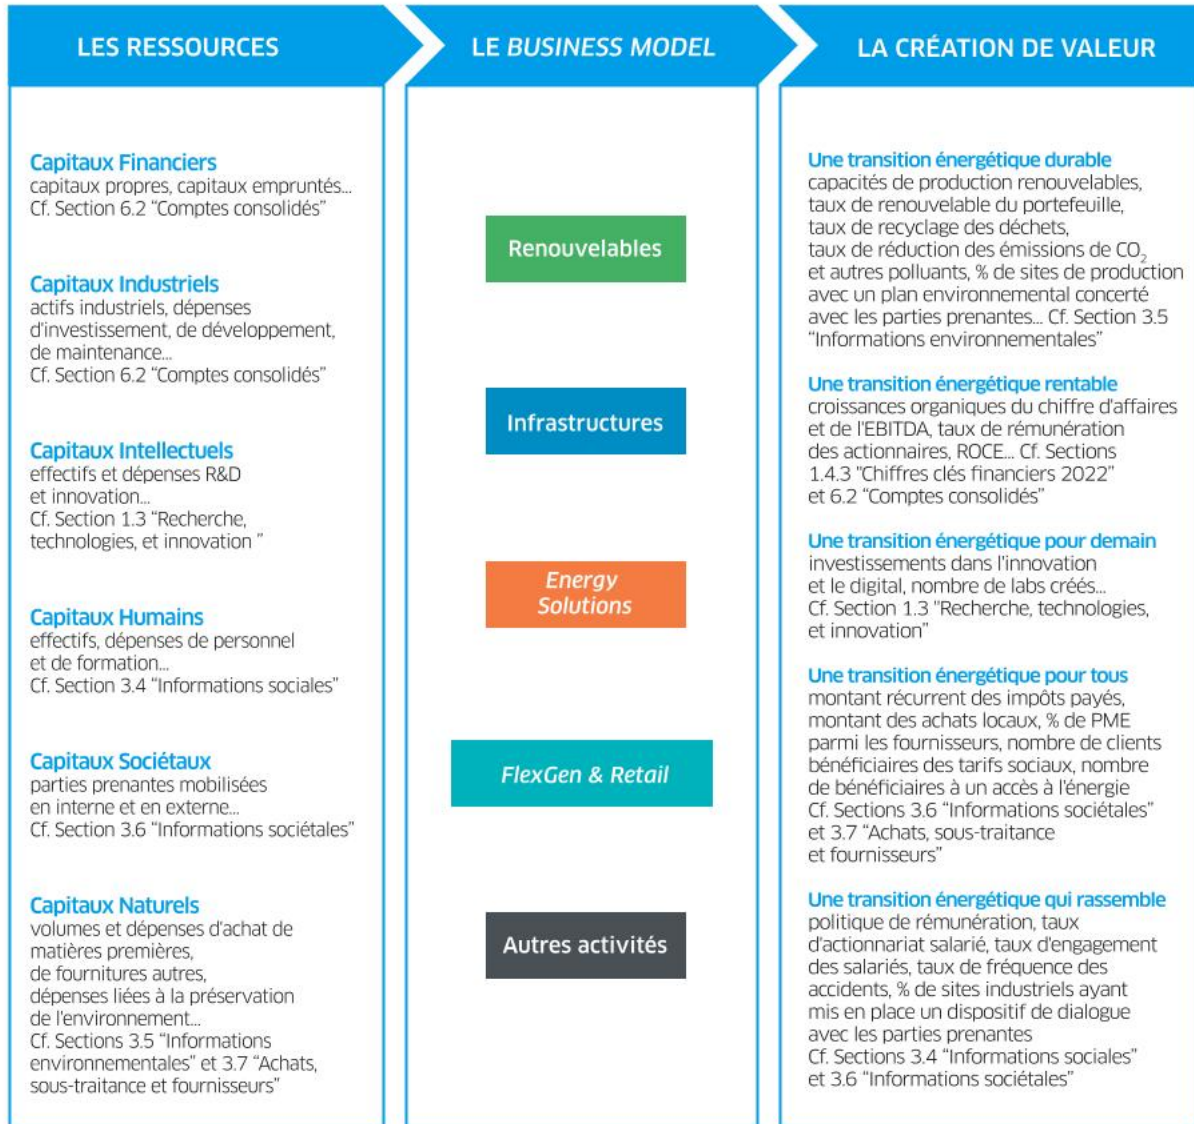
LES RESSOURCES

Capitaux Financiers
capitaux propres, capitaux empruntés... Cf. Section 6.2 "Comptes consolidés"

Capitaux Industriels
actifs industriels, dépenses d'investissement, de développement, de maintenance... Cf. Section 6.2 "Comptes consolidés"

Capitaux Intellectuels
effectifs et dépenses R&D et innovation... Cf. Section 1.3 "Recherche, technologies, et innovation "

Capitaux Humains
effectifs, dépenses de personnel et de formation... Cf. Section 3.4 "Informations sociales"

Capitaux Sociétaux
parties prenantes mobilisées en interne et en externe... Cf. Section 3.6 "Informations sociétales"

Capitaux Naturels
volumes et dépenses d'achat de matières premières, de fournitures autres, dépenses liées à la préservation de l'environnement... Cf. Sections 3.5 "Informations environnementales" et 3.7 "Achats, sous-traitance et fournisseurs"

LE BUSINESS MODEL

Renouvelables

Infrastructures

Energy Solutions

FlexGen & Retail

Autres activités

LA CRÉATION DE VALEUR

Une transition énergétique durable
capacités de production renouvelables, taux de renouvelable du portefeuille, taux de recyclage des déchets, taux de réduction des émissions de $CO_2$ et autres polluants, % de sites de production avec un plan environnemental concerté avec les parties prenantes... Cf. Section 3.5 "Informations environnementales"

Une transition énergétique rentable
croissances organiques du chiffre d'affaires et de l'EBITDA, taux de rémunération des actionnaires, ROCE... Cf. Sections 1.4.3 "Chiffres clés financiers 2022" et 6.2 "Comptes consolidés"

Une transition énergétique pour demain
investissements dans l'innovation et le digital, nombre de labs créés... Cf. Section 1.3 "Recherche, technologies, et innovation"

Une transition énergétique pour tous
montant récurrent des impôts payés, montant des achats locaux, % de PME parmi les fournisseurs, nombre de clients bénéficiaires des tarifs sociaux, nombre de bénéficiaires à un accès à l'énergie Cf. Sections 3.6 "Informations sociétales" et 3.7 "Achats, sous-traitance et fournisseurs"

Une transition énergétique qui rassemble
politique de rémunération, taux d'actionnariat salarié, taux d'engagement des salariés, taux de fréquence des accidents, % de sites industriels ayant mis en place un dispositif de dialogue avec les parties prenantes Cf. Sections 3.4 "Informations sociales" et 3.6 "Informations sociétales"